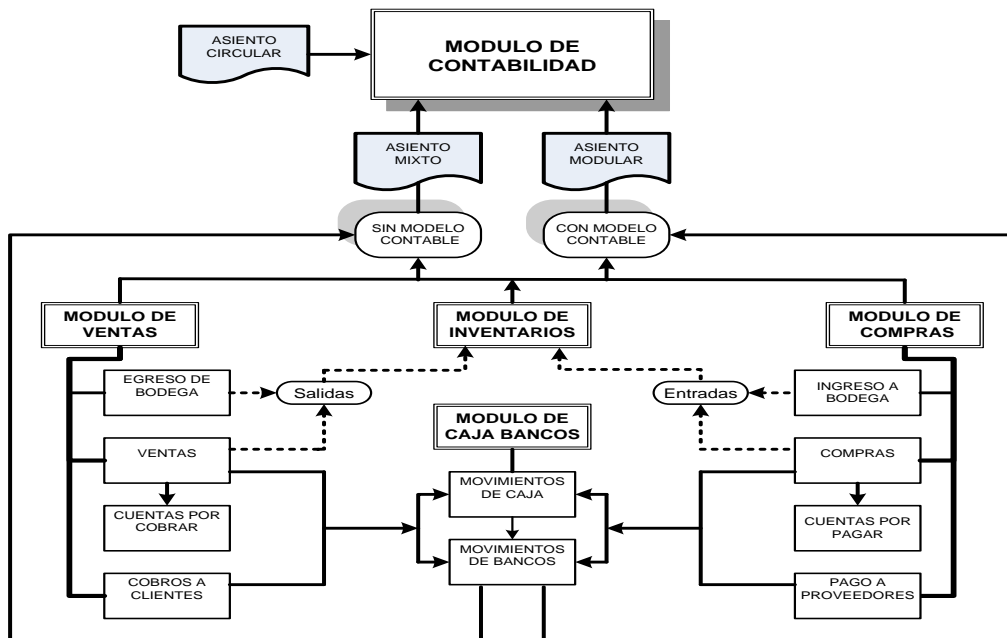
ASIENTO CIRCULAR

MODULO DE CONTABILIDAD

ASIENTO MIXTO

ASIENTO MODULAR

SIN MODELO CONTABLE

CON MODELO CONTABLE

MODULO DE VENTAS

MODULO DE INVENTARIOS

MODULO DE COMPRAS

EGRESO DE BODEGA

Salidas

Entradas

INGRESO A BODEGA

MODULO DE CAJA BANCOS

VENTAS

COMPRAS

MOVIMIENTOS DE CAJA

CUENTAS POR COBRAR

CUENTAS POR PAGAR

MOVIMIENTOS DE BANCOS

COBROS A CLIENTES

PAGO A PROVEEDORES